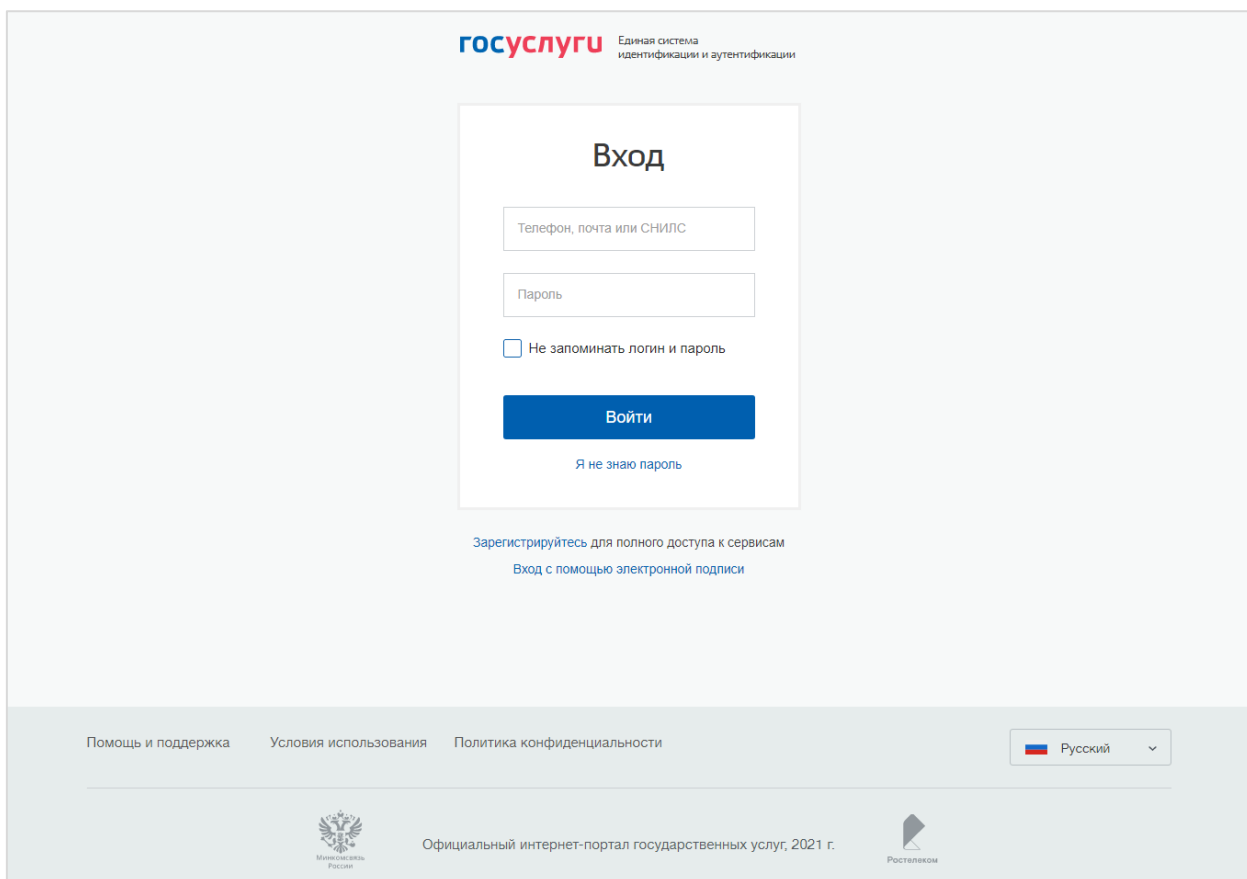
госуслуги Единая система идентификации и аутентификации

Вход

Телефон, почта или СНИЛС

Пароль

Не запоминать логин и пароль

Войти

Я не знаю пароль

Зарегистрируйтесь для полного доступа к сервисам

Вход с помощью электронной подписи

Помощь и поддержка Условия использования Политика конфиденциальности

Русский

Минкомсвязь России

Официальный интернет-портал государственных услуг, 2021 г.

Ростелеком